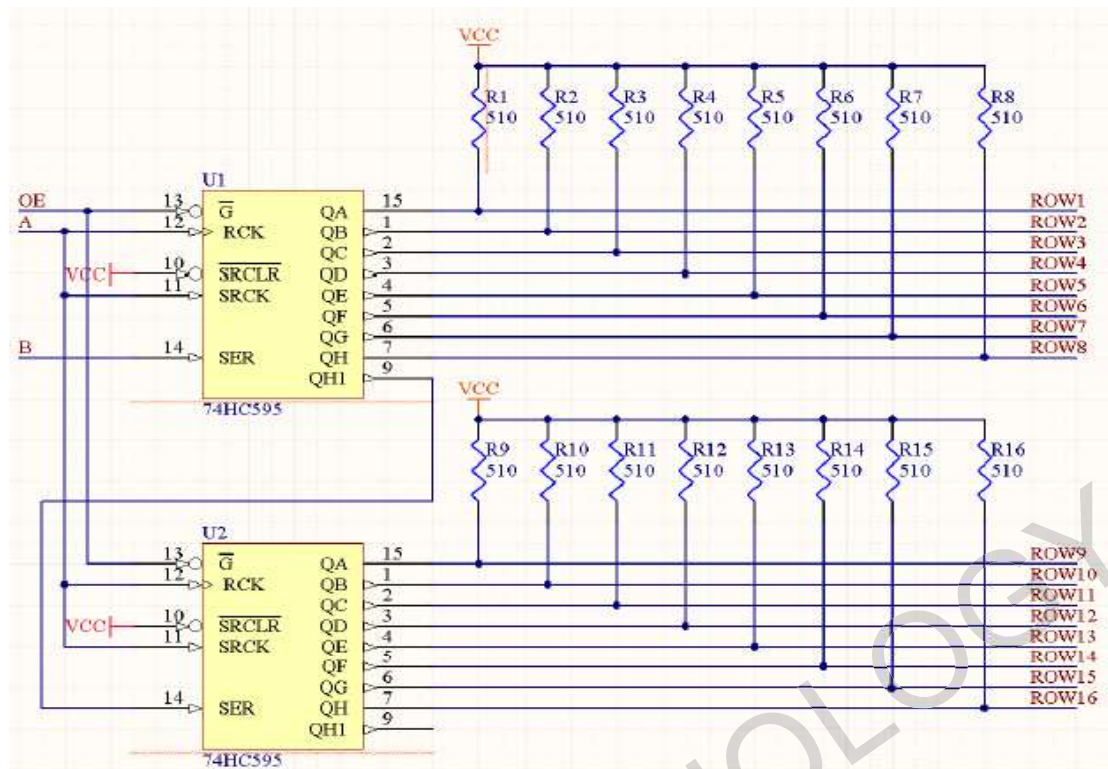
VCC

R1 510 R2 510 R3 510 R4 510 R5 510 R6 510 R7 510 R8 510

U1

OE
A
VCC
B

13 $\overline{G}$
12 RCK
10 $\overline{SRCLR}$
11 SRCK
14 SER

QA 15
QB 1
QC 2
QD 3
QE 4
QF 5
QG 6
QH 7
QH1 9

74HC595

ROW1
ROW2
ROW3
ROW4
ROW5
ROW6
ROW7
ROW8

VCC

R9 510 R10 510 R11 510 R12 510 R13 510 R14 510 R15 510 R16 510

U2

VCC

13 $\overline{G}$
12 RCK
10 $\overline{SRCLR}$
11 SRCK
14 SER

QA 15
QB 1
QC 2
QD 3
QE 4
QF 5
QG 6
QH 7
QH1 9

74HC595

ROW9
ROW10
ROW11
ROW12
ROW13
ROW14
ROW15
ROW16

OLOGY